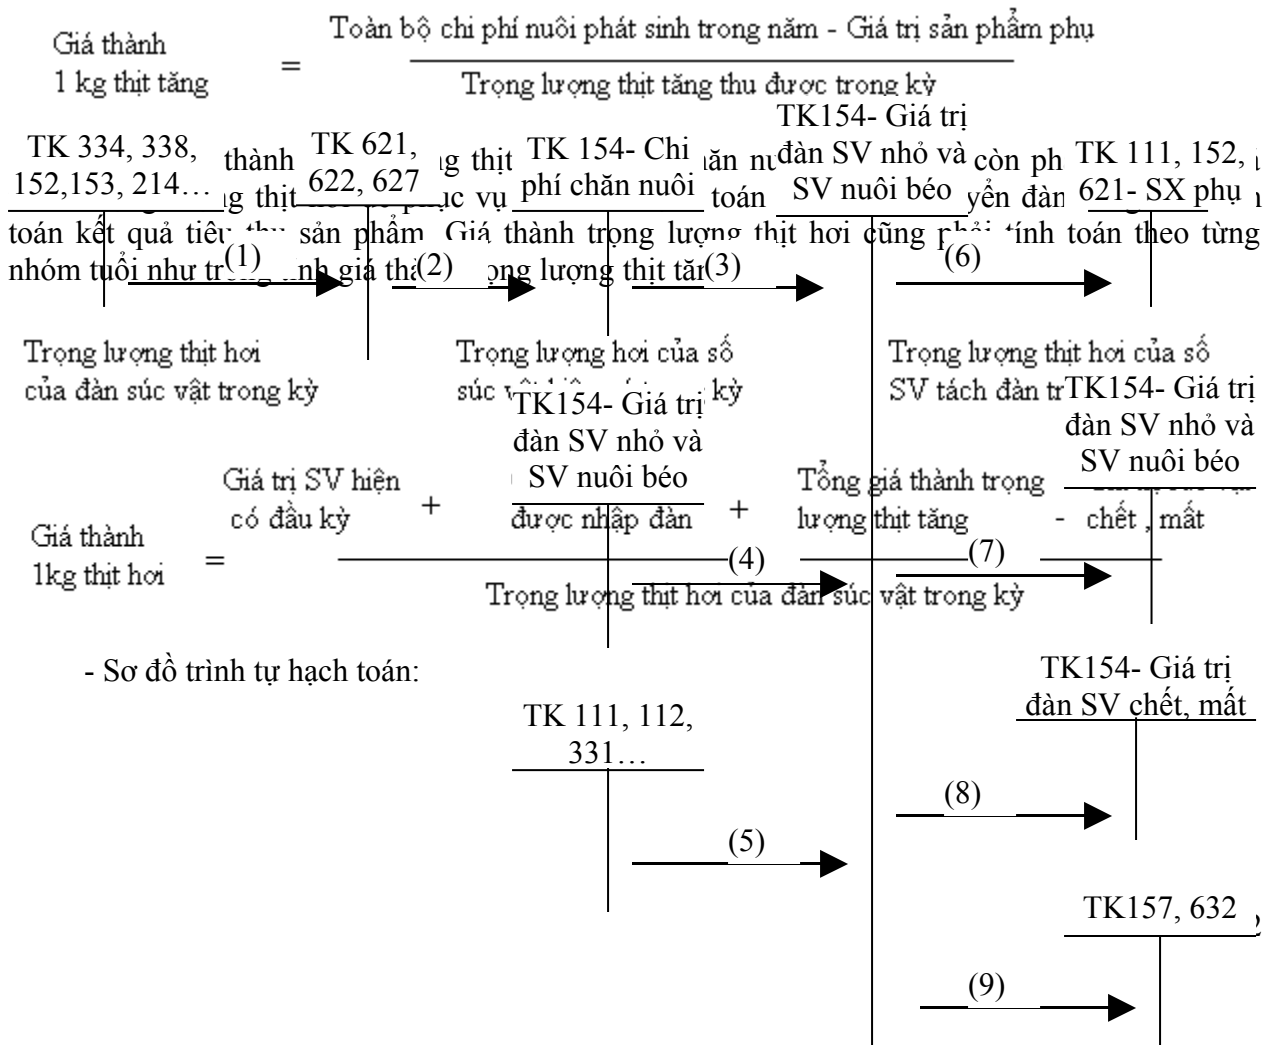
Giá thành 1 kg thịt tăng = $\frac{\text{Toàn bộ chi phí nuôi phát sinh trong năm - Giá trị sản phẩm phụ}}{\text{Trọng lượng thịt tăng thu được trong kỳ}}$

TK 334, 338, 152,153, 214…

TK 621, 622, 627

TK 154- Chi phí chăn nuôi

TK154- Giá trị đàn SV nhỏ và SV nuôi béo

TK 111, 152, 621- SX phụ

thành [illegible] g thịt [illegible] ăn nu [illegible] còn ph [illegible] g thịt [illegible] c vụ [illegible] toán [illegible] yển đàn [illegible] toán kết quả tiêu thụ sản phẩm. Giá thành trọng lượng thịt hơi cũng phải tính toán theo từng nhóm tuổi như tr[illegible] nh giá th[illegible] ọng lượng thịt tă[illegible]

(1) (2) (3) (6)

Trọng lượng thịt hơi của đàn súc vật trong kỳ

Trọng lượng hơi của số súc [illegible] kỳ

Trọng lượng thịt hơi của số SV tách đàn tr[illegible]

TK154- Giá trị đàn SV nhỏ và SV nuôi béo

TK154- Giá trị đàn SV nhỏ và SV nuôi béo

Giá thành 1kg thịt hơi = $\frac{\text{Giá trị SV hiện có đầu kỳ} + \text{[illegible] được nhập đàn} + \text{Tổng giá thành trọng lượng thịt tăng} - \text{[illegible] chết, mất}}{\text{Trọng lượng thịt hơi của đàn súc vật trong kỳ}}$

(4) (7)

- Sơ đồ trình tự hạch toán:

TK154- Giá trị đàn SV chết, mất

TK 111, 112, 331…

(8)

(5)

TK157, 632

(9)